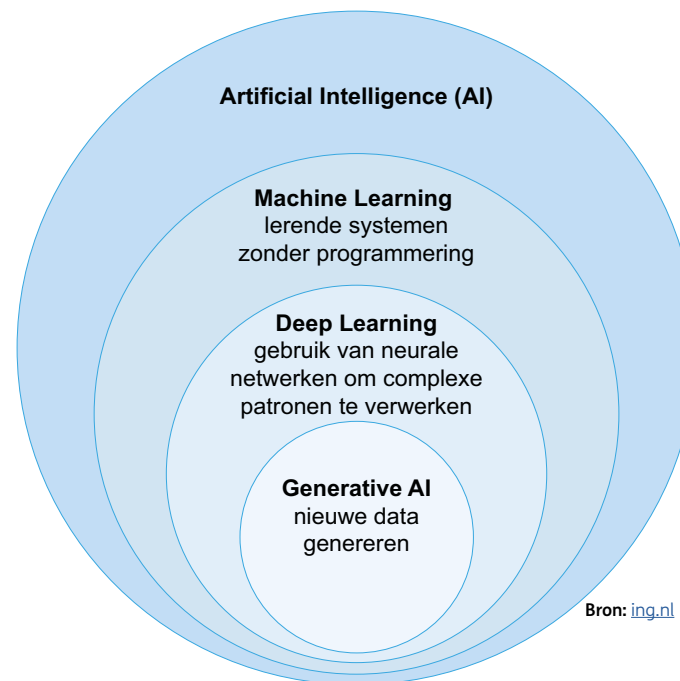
Artificial Intelligence (AI)

Machine Learning
lerende systemen
zonder programmering

Deep Learning
gebruik van neurale
netwerken om complexe
patronen te verwerken

Generative AI
nieuwe data
genereren

Bron: ing.nl